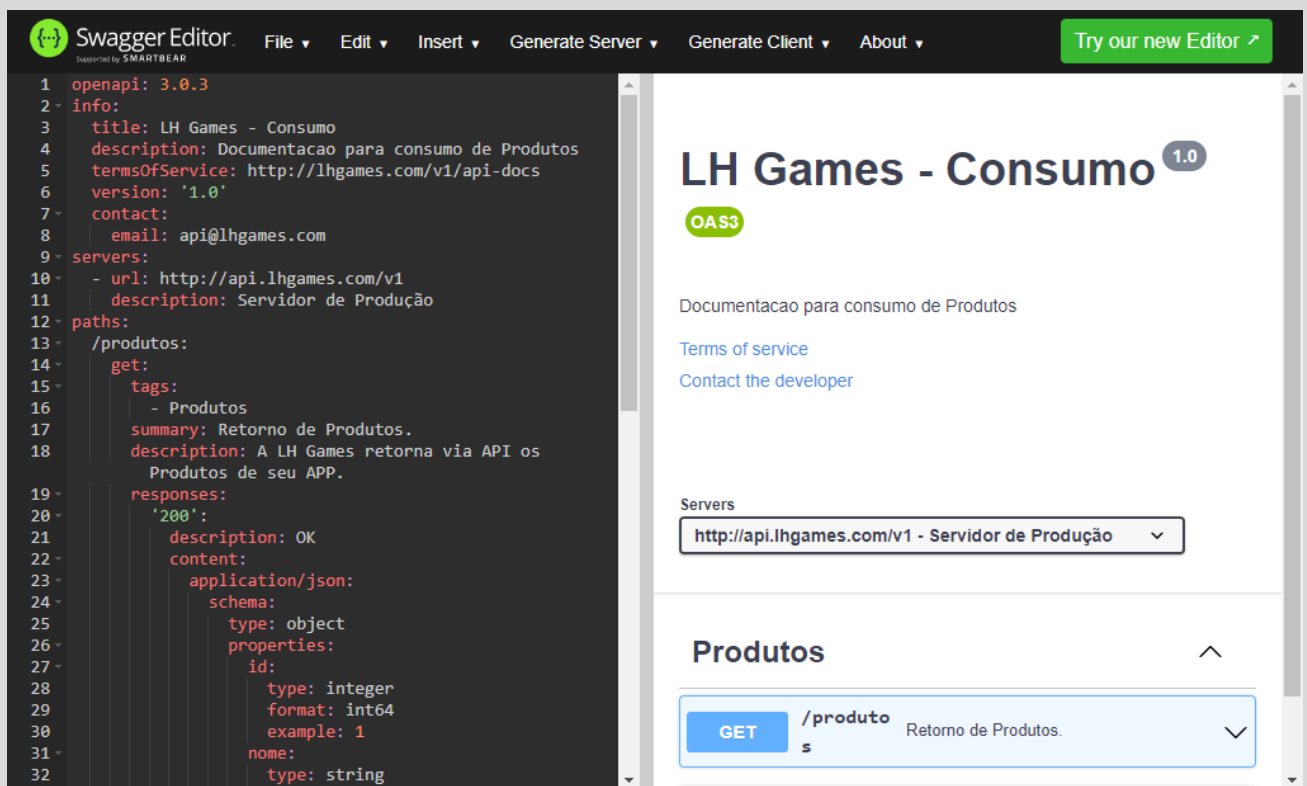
{...} Swagger Editor. Supported by SMARTBEAR

File ▾ Edit ▾ Insert ▾ Generate Server ▾ Generate Client ▾ About ▾

Try our new Editor ↗

1 openapi: 3.0.3
2 info:
3 title: LH Games - Consumo
4 description: Documentacao para consumo de Produtos
5 termsOfService: http://lhgames.com/v1/api-docs
6 version: '1.0'
7 contact:
8 email: api@lhgames.com
9 servers:
10 - url: http://api.lhgames.com/v1
11 description: Servidor de Produção
12 paths:
13 /produtos:
14 get:
15 tags:
16 - Produtos
17 summary: Retorno de Produtos.
18 description: A LH Games retorna via API os Produtos de seu APP.
19 responses:
20 '200':
21 description: OK
22 content:
23 application/json:
24 schema:
25 type: object
26 properties:
27 id:
28 type: integer
29 format: int64
30 example: 1
31 nome:
32 type: string

LH Games - Consumo 1.0

OAS3

Documentacao para consumo de Produtos

Terms of service

Contact the developer

Servers

http://api.lhgames.com/v1 - Servidor de Produção

Produtos

GET /produtos Retorno de Produtos.